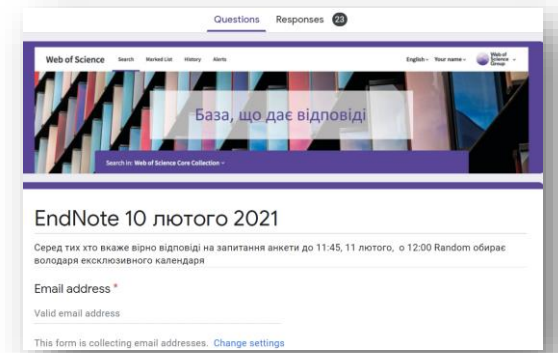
Questions Responses 23

Web of Science Search Marked List History Alerts English Your name Web of Science Group

База, що дає відповіді

Search in: Web of Science Core Collection

EndNote 10 лютого 2021

Серед тих хто вкаже вірно відповіді на запитання анкети до 11:45, 11 лютого, о 12:00 Random обирає володаря ексклюзивного календаря

Email address *

Valid email address

This form is collecting email addresses. Change settings